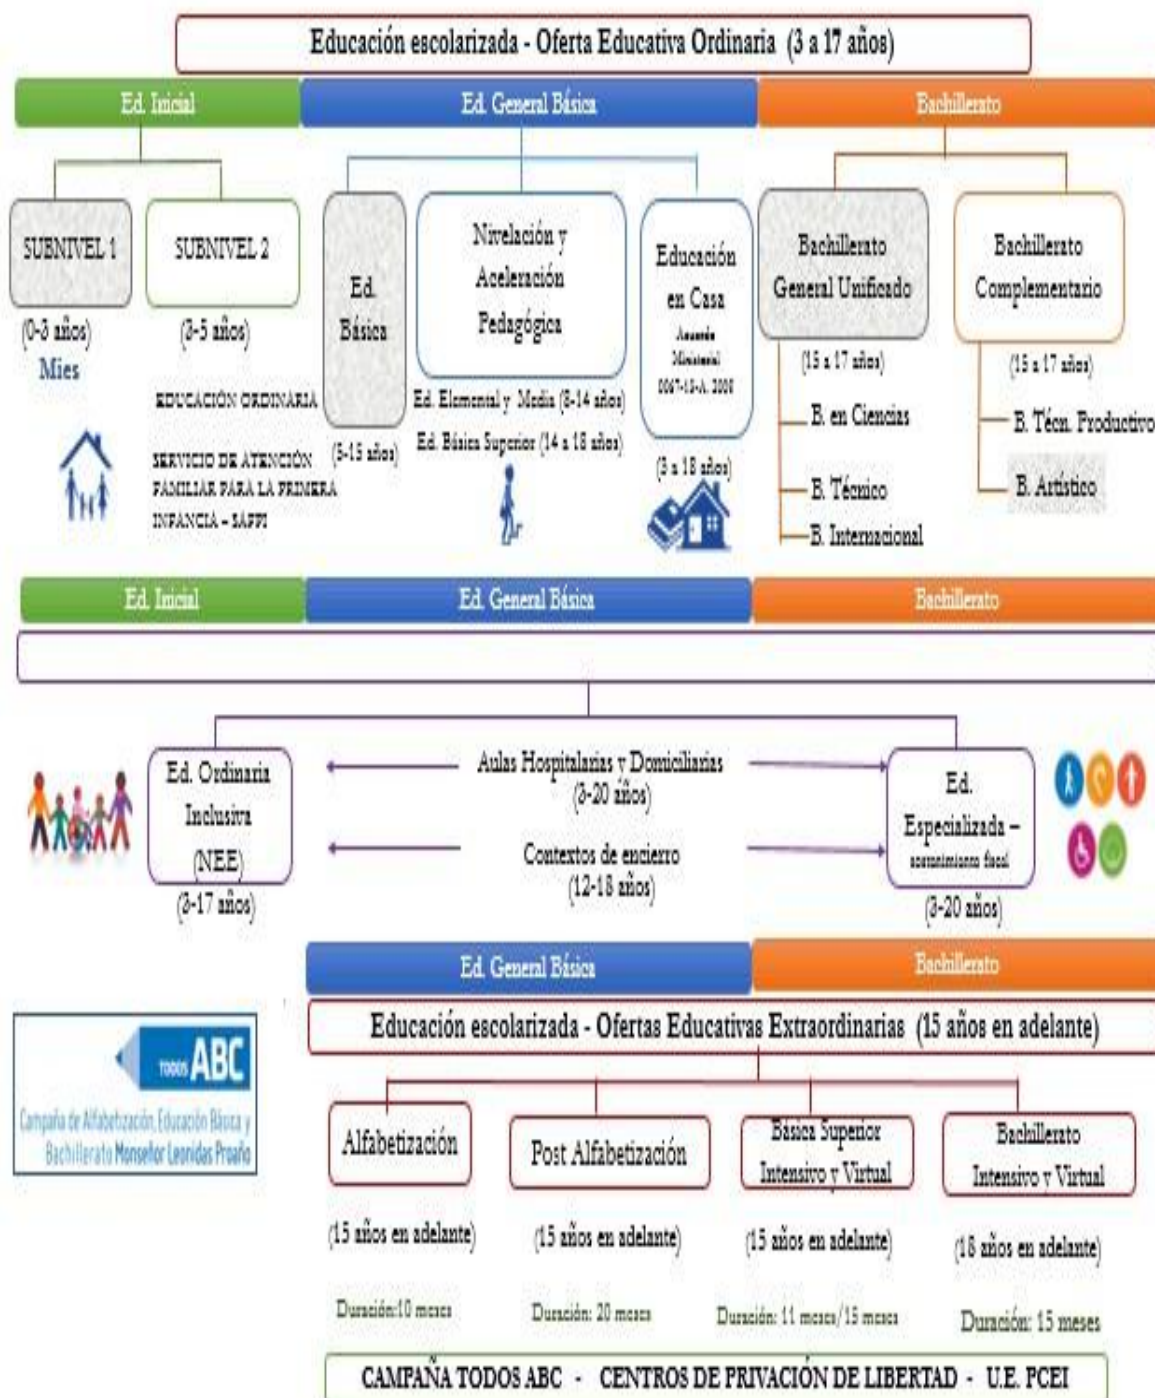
Educación escolarizada - Oferta Educativa Ordinaria (3 a 17 años)

Ed. Inicial

Ed. General Básica

Bachillerato

SUBNIVEL 1

SUBNIVEL 2

(0-3 años)

Mies

(3-5 años)

EDUCACIÓN ORDINARIA

SERVICIO DE ATENCIÓN FAMILIAR PARA LA PRIMERA INFANCIA - SAFPI

Ed. Básica

(5-15 años)

Nivelación y Aceleración Pedagógica

Ed. Elemental y Media (8-14 años)

Ed. Básica Superior (14 a 18 años)

Educación en Casa

Acuerdo Ministerial 0067-13-A. 2008

(3 a 18 años)

Bachillerato General Unificado

(15 a 17 años)

B. en Ciencias

B. Técnico

B. Internacional

Bachillerato Complementario

(15 a 17 años)

B. Técn. Productivo

B. Artístico

Ed. Inicial

Ed. General Básica

Bachillerato

Ed. Ordinaria Inclusiva (NEE)

(3-17 años)

Aulas Hospitalarias y Domiciliarias (3-20 años)

Contextos de encierro (12-18 años)

Ed. Especializada – acompañamiento fiscal

(3-20 años)

Ed. General Básica

Bachillerato

TODOS ABC

Campaña de Alfabetización, Educación Básica y Bachillerato Monseñor Leonidas Proaño

Educación escolarizada - Ofertas Educativas Extraordinarias (15 años en adelante)

Alfabetización

(15 años en adelante)

Duración:10 meses

Post Alfabetización

(15 años en adelante)

Duración: 20 meses

Básica Superior Intensivo y Virtual

(15 años en adelante)

Duración: 11 meses/15 meses

Bachillerato Intensivo y Virtual

(18 años en adelante)

Duración: 15 meses

CAMPAÑA TODOS ABC - CENTROS DE PRIVACIÓN DE LIBERTAD - U.E. PCEI